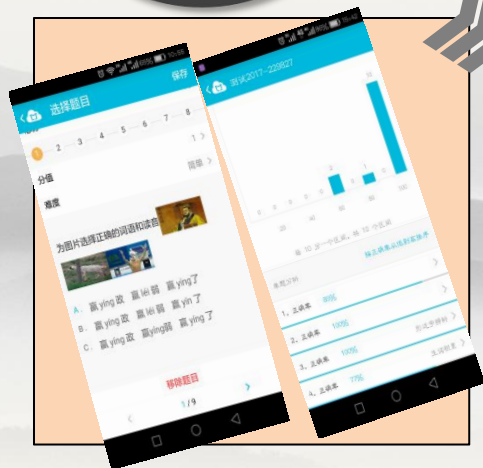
选择题目

保存

1 2 3 4 5 6 7 8

分值

难度

简单

为图片选择正确的词语和读音

A. 赢 ying 敌　赢 lei 弱　赢 ying 了

B. 赢 ying 敌　赢 lei 弱　赢 yin 了

C. 赢 ying 敌　赢 ying 弱　赢 ying 了

移除题目

1/9

测试2017-229827

16

0 0 0 0 2 0 1 0 16

答对学生

1. 正确率 86%

2. 正确率 100%

3. 正确率 100%

4. 正确率 77%